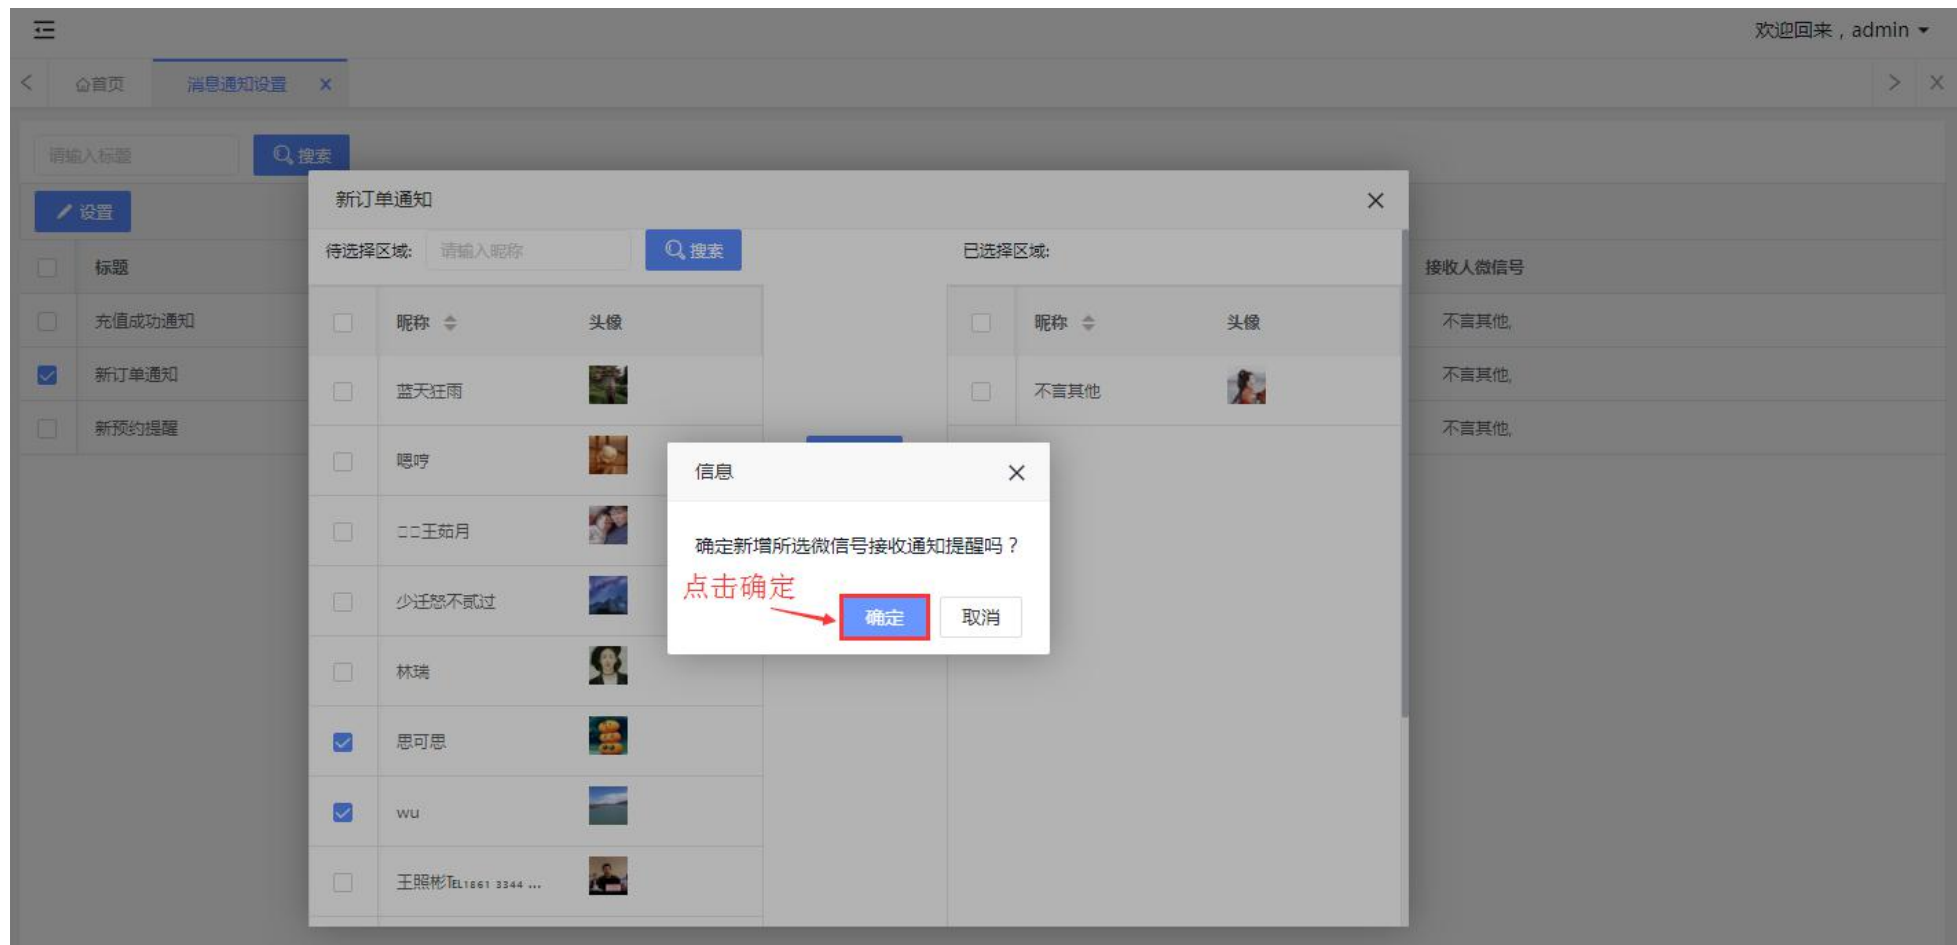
欢迎回来，admin

首页　消息通知设置 ×

请输入标题　搜索

设置

| | 标题 | 接收人微信号 |
|---|---|---|
| | 充值成功通知 | 不言其他, |
| ☑ | 新订单通知 | 不言其他, |
| | 新预约提醒 | 不言其他, |

新订单通知

待选择区域:　请输入昵称　搜索

| | 昵称 | 头像 |
|---|---|---|
| | 蓝天狂雨 | |
| | 嗯哼 | |
| | ℶℶ王茹月 | |
| | 少迁怒不貳过 | |
| | 林瑞 | |
| ☑ | 思可思 | |
| ☑ | wu | |
| | 王照彬TEL1661 3344 ... | |

已选择区域:

| | 昵称 | 头像 |
|---|---|---|
| | 不言其他 | |

信息

确定新增所选微信号接收通知提醒吗？

点击确定

确定　取消